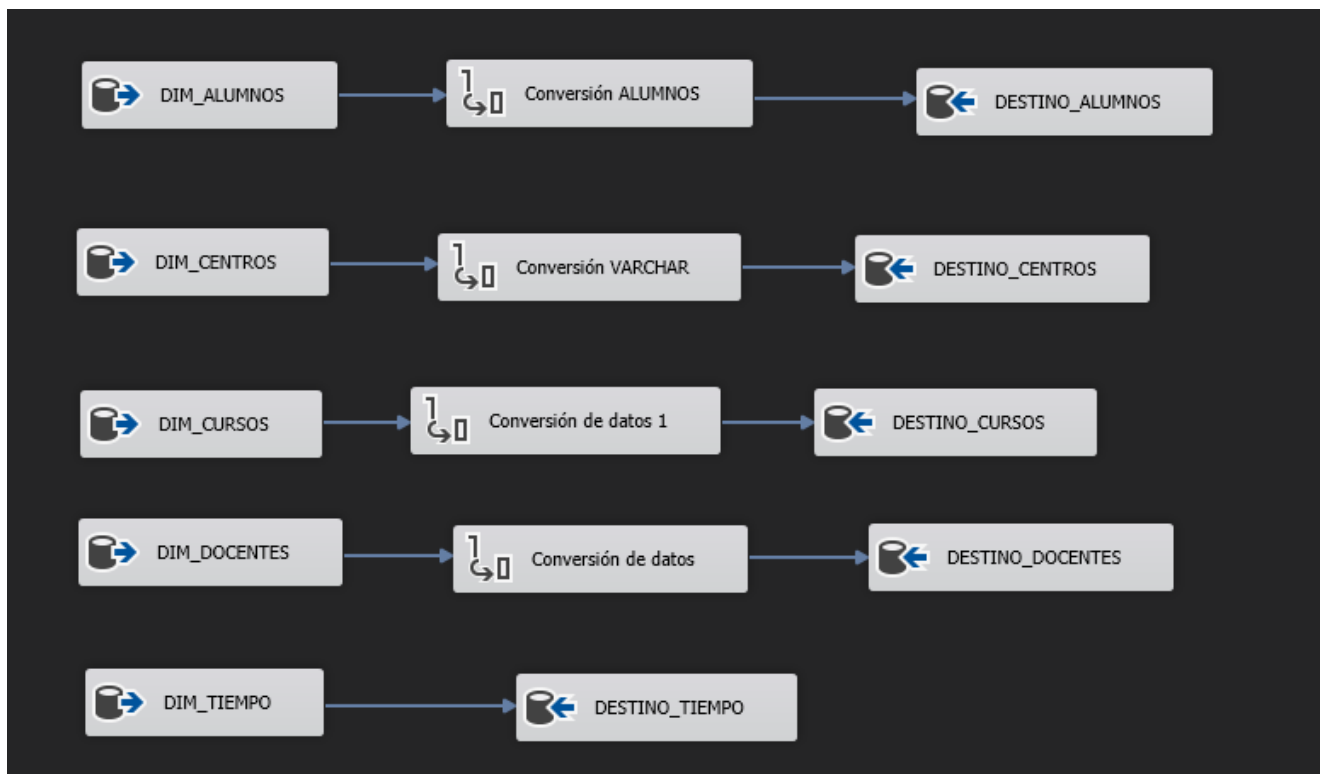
DIM_ALUMNOS
Conversión ALUMNOS
DESTINO_ALUMNOS

DIM_CENTROS
Conversión VARCHAR
DESTINO_CENTROS

DIM_CURSOS
Conversión de datos 1
DESTINO_CURSOS

DIM_DOCENTES
Conversión de datos
DESTINO_DOCENTES

DIM_TIEMPO
DESTINO_TIEMPO